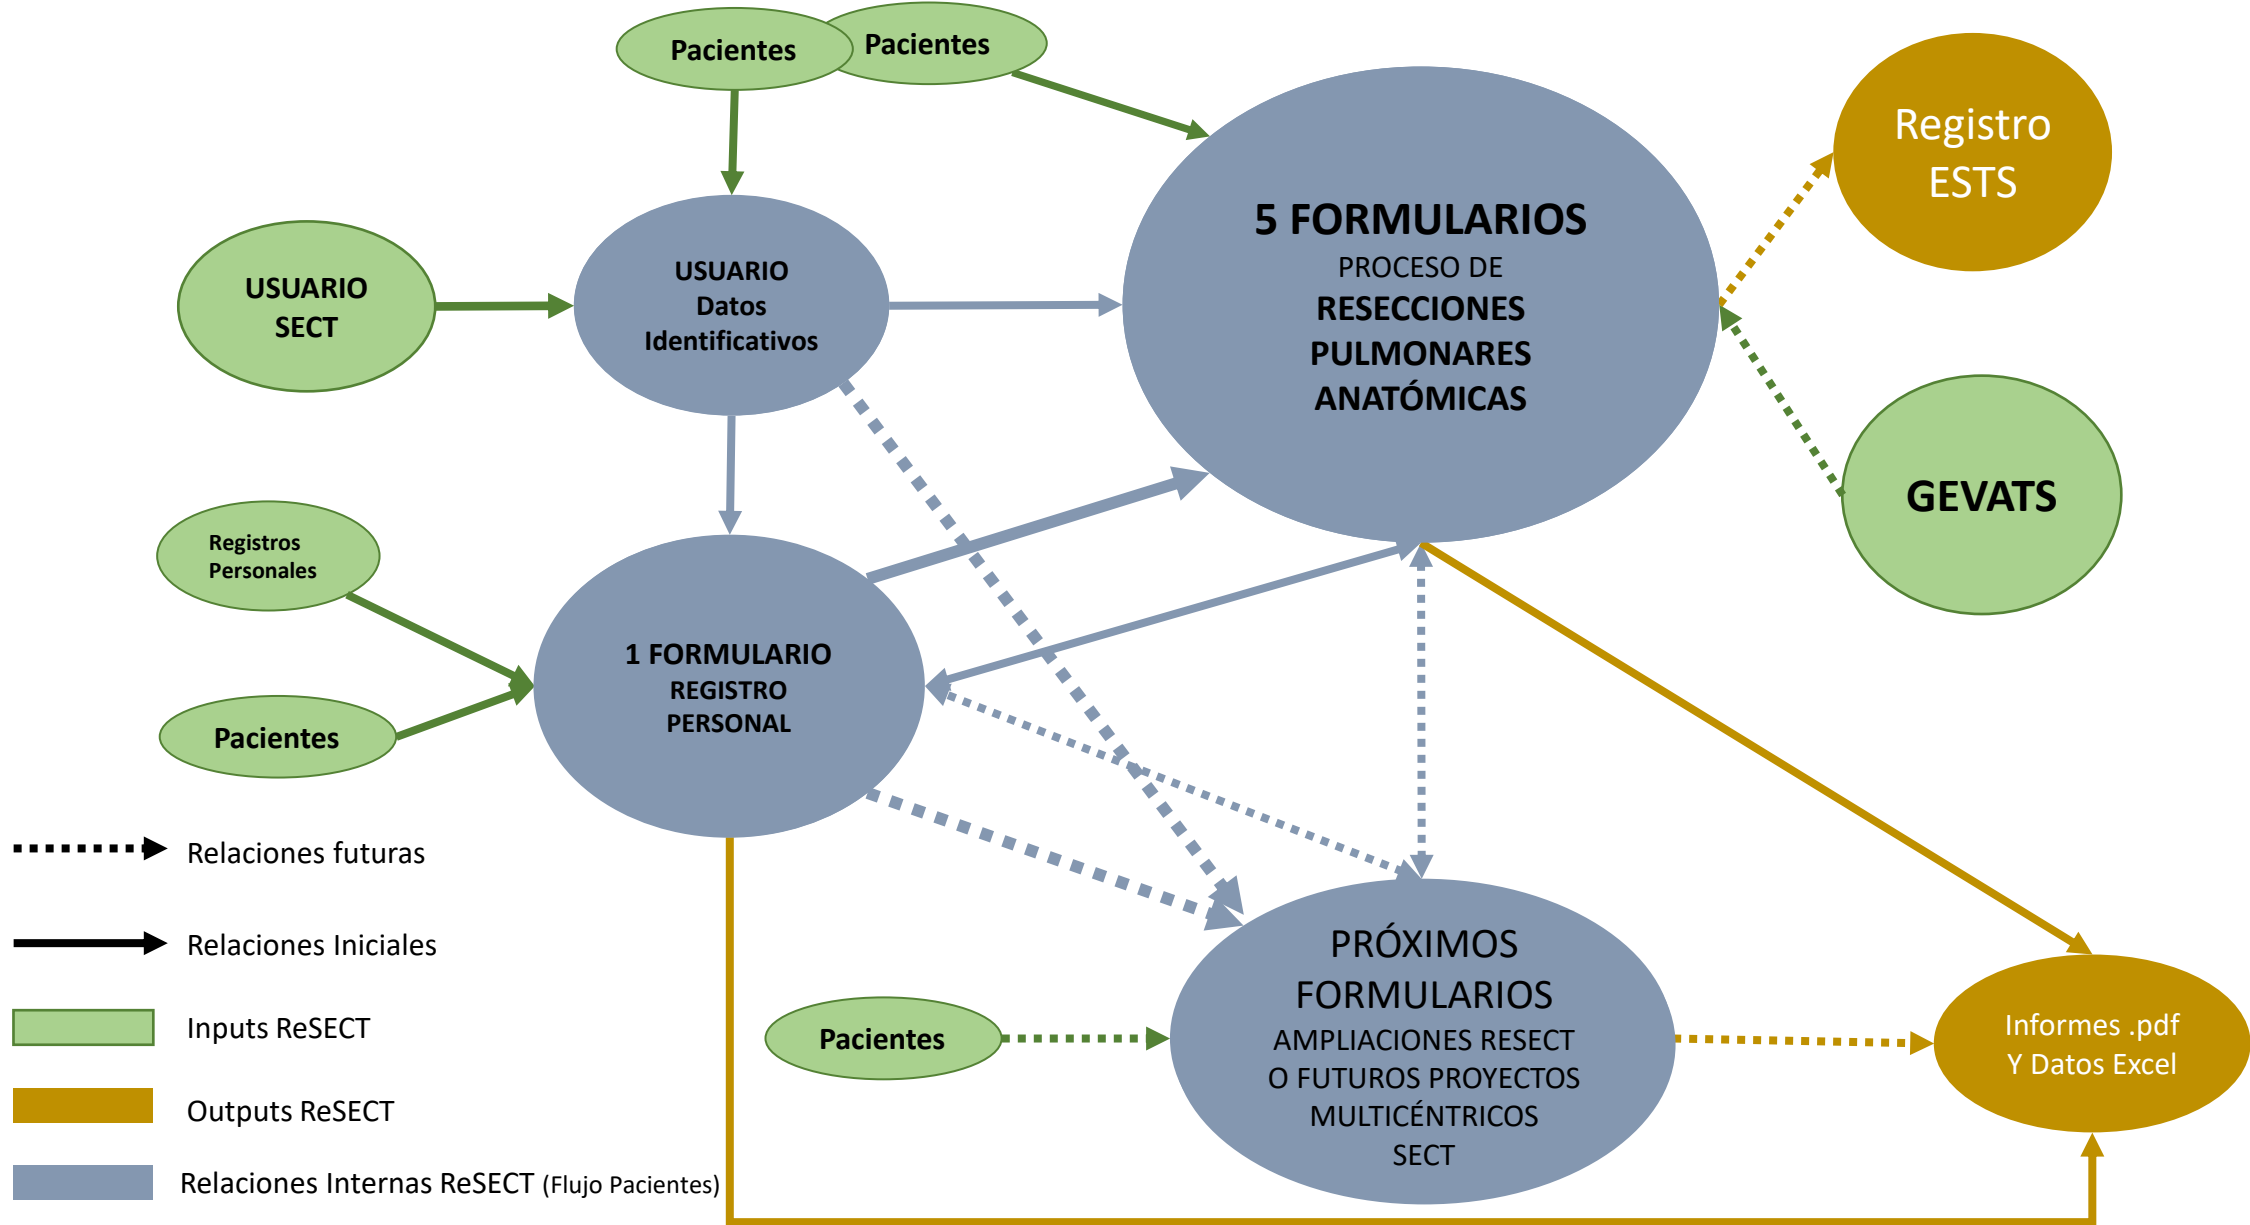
Pacientes

Pacientes

Registro ESTS

5 FORMULARIOS
PROCESO DE
RESECCIONES PULMONARES ANATÓMICAS

USUARIO SECT

USUARIO
Datos
Identificativos

GEVATS

Registros Personales

1 FORMULARIO
REGISTRO
PERSONAL

Pacientes

Relaciones futuras

Relaciones Iniciales

Inputs ReSECT

Outputs ReSECT

Relaciones Internas ReSECT (Flujo Pacientes)

PRÓXIMOS FORMULARIOS
AMPLIACIONES RESECT
O FUTUROS PROYECTOS
MULTICÉNTRICOS
SECT

Pacientes

Informes .pdf
Y Datos Excel